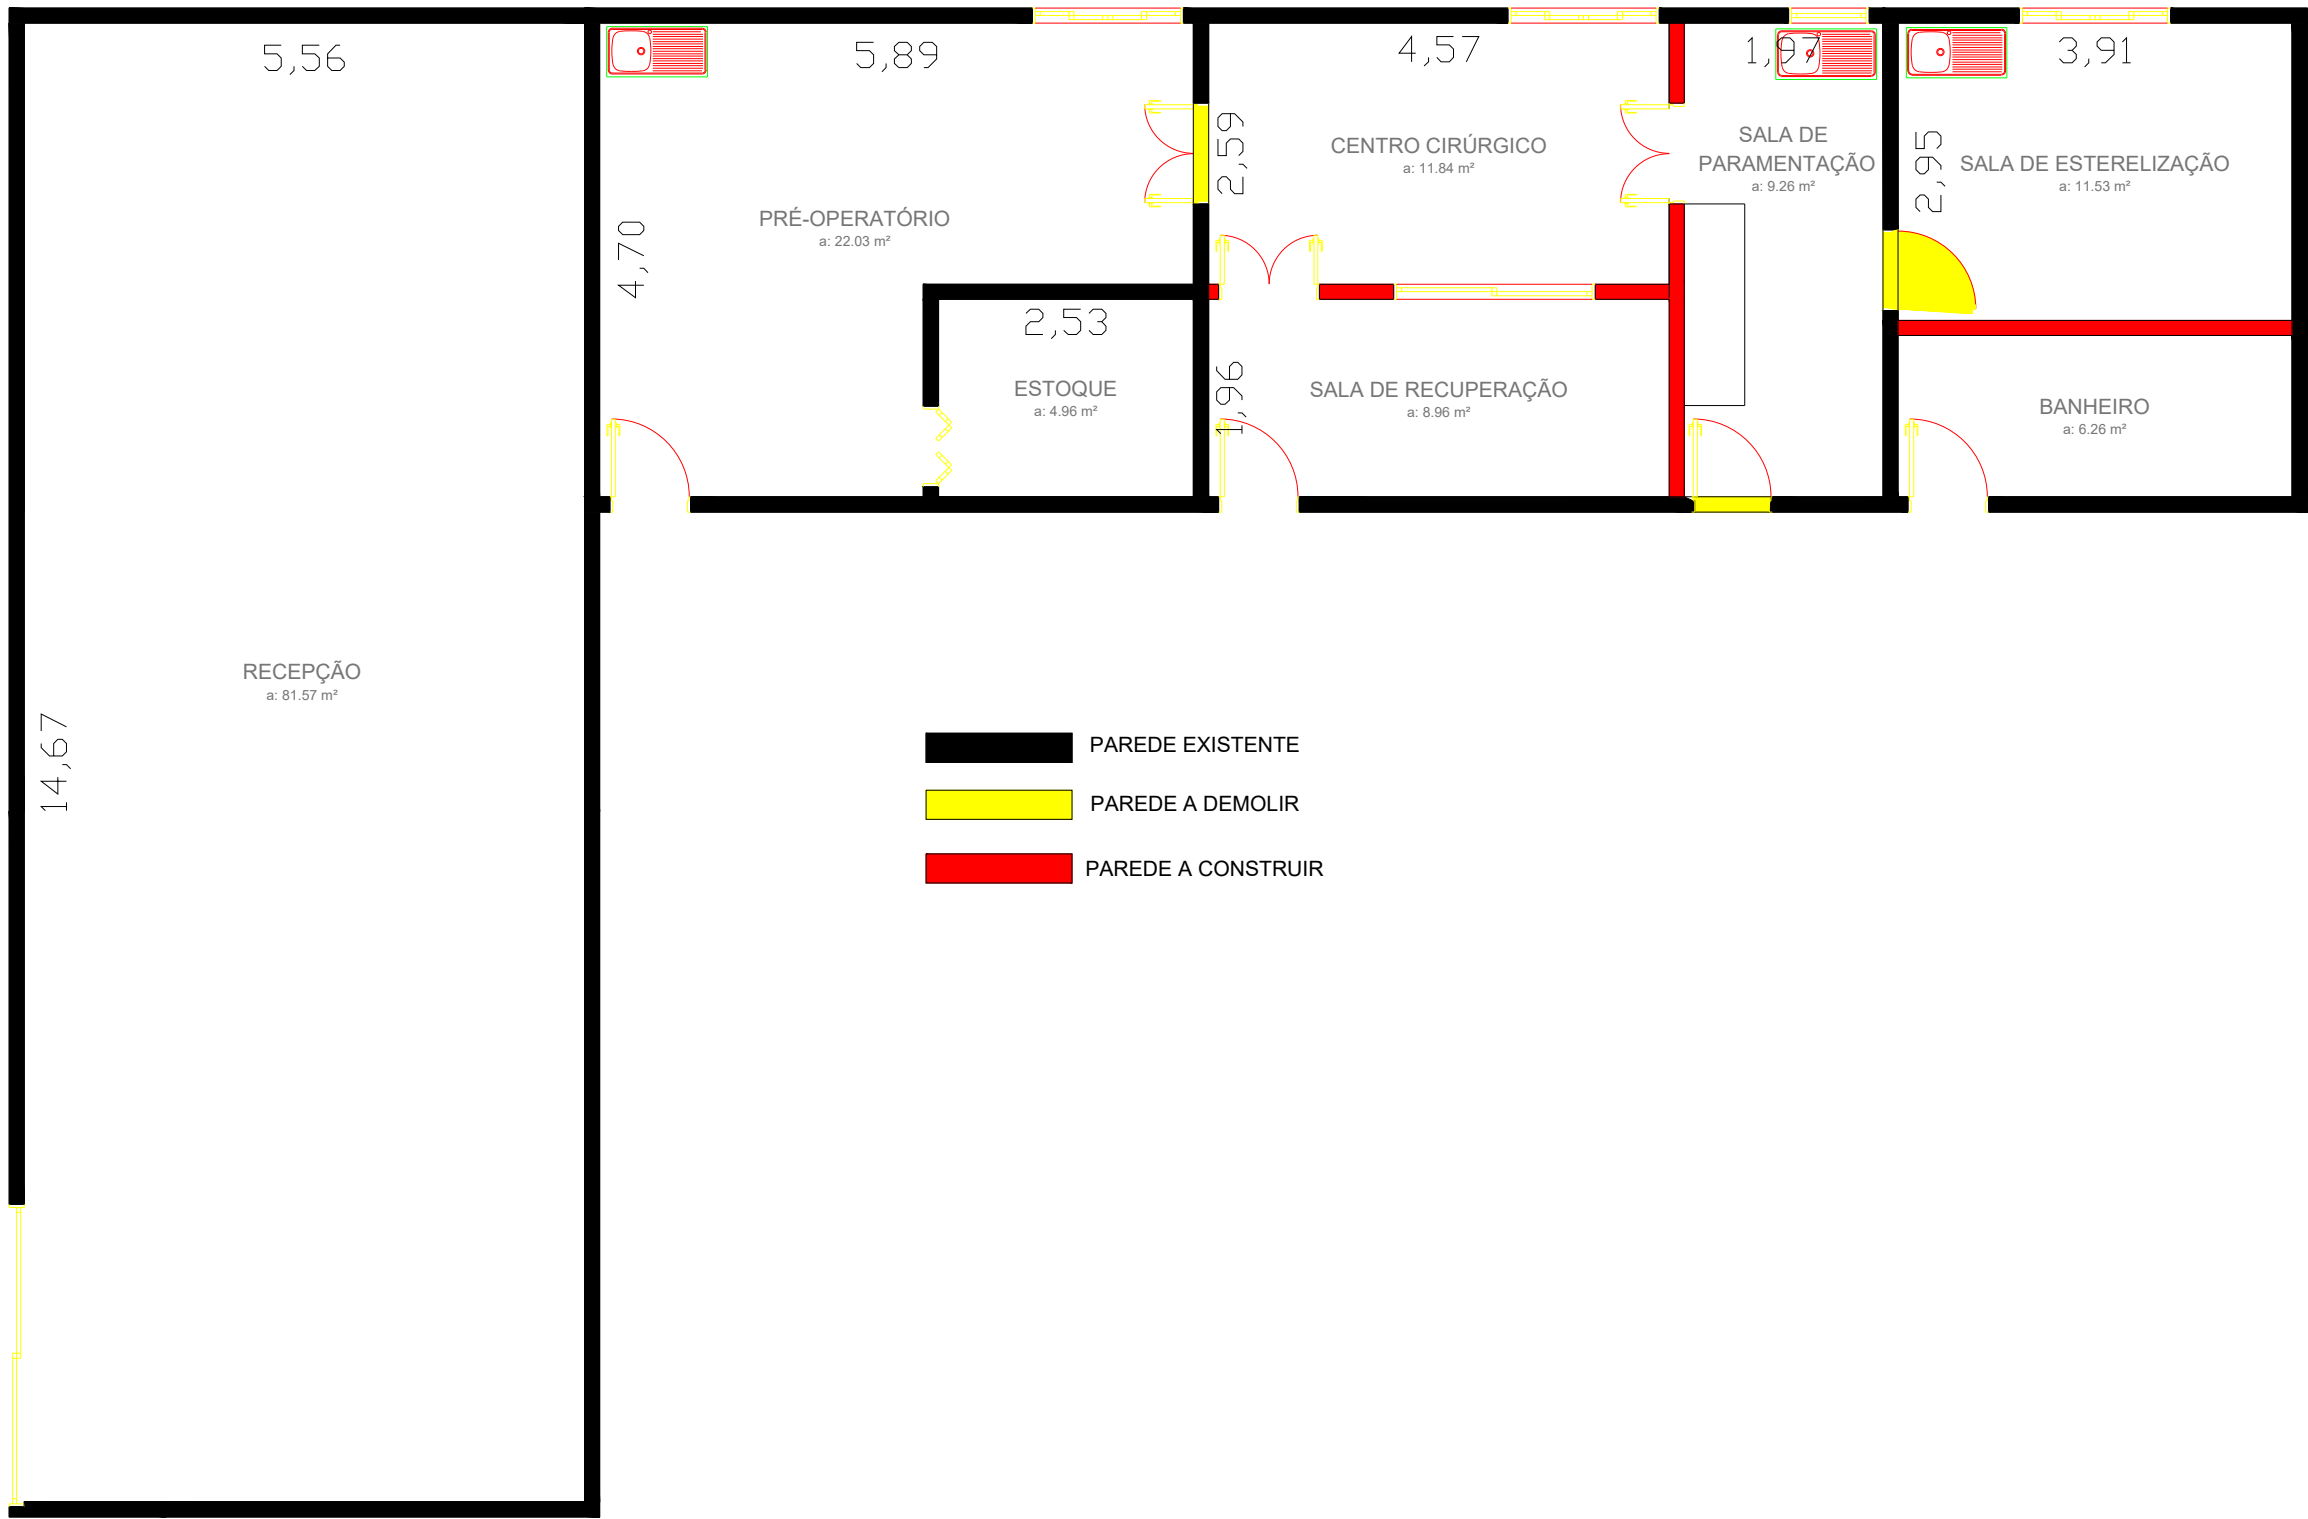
5,56

5,89

4,57

1,97

3,91

2,59

2,95

CENTRO CIRÚRGICO
a: 11.84 m²

SALA DE PARAMENTAÇÃO
a: 9.26 m²

SALA DE ESTERELIZAÇÃO
a: 11.53 m²

4,70

PRÉ-OPERATÓRIO
a: 22.03 m²

2,53

ESTOQUE
a: 4.96 m²

1,96

SALA DE RECUPERAÇÃO
a: 8.96 m²

BANHEIRO
a: 6.26 m²

RECEPÇÃO
a: 81.57 m²

14,67

PAREDE EXISTENTE

PAREDE A DEMOLIR

PAREDE A CONSTRUIR